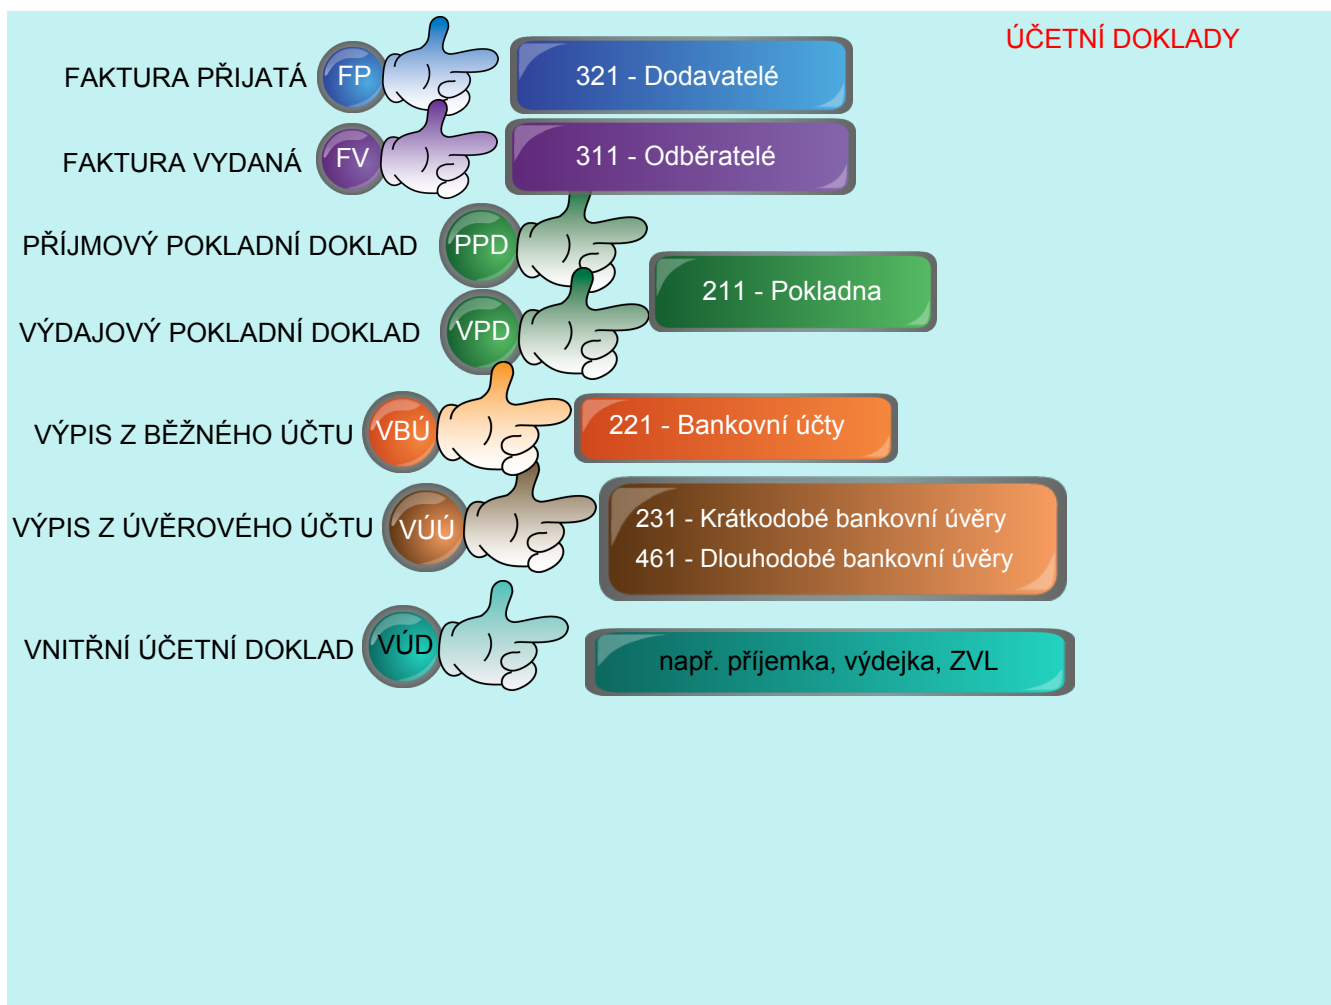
ÚČETNÍ DOKLADY

FAKTURA PŘIJATÁ FP 321 - Dodavatelé

FAKTURA VYDANÁ FV 311 - Odběratelé

PŘÍJMOVÝ POKLADNÍ DOKLAD PPD

211 - Pokladna

VÝDAJOVÝ POKLADNÍ DOKLAD VPD

VÝPIS Z BĚŽNÉHO ÚČTU VBÚ 221 - Bankovní účty

VÝPIS Z ÚVĚROVÉHO ÚČTU VÚÚ 231 - Krátkodobé bankovní úvěry
461 - Dlouhodobé bankovní úvěry

VNITŘNÍ ÚČETNÍ DOKLAD VÚD např. příjemka, výdejka, ZVL